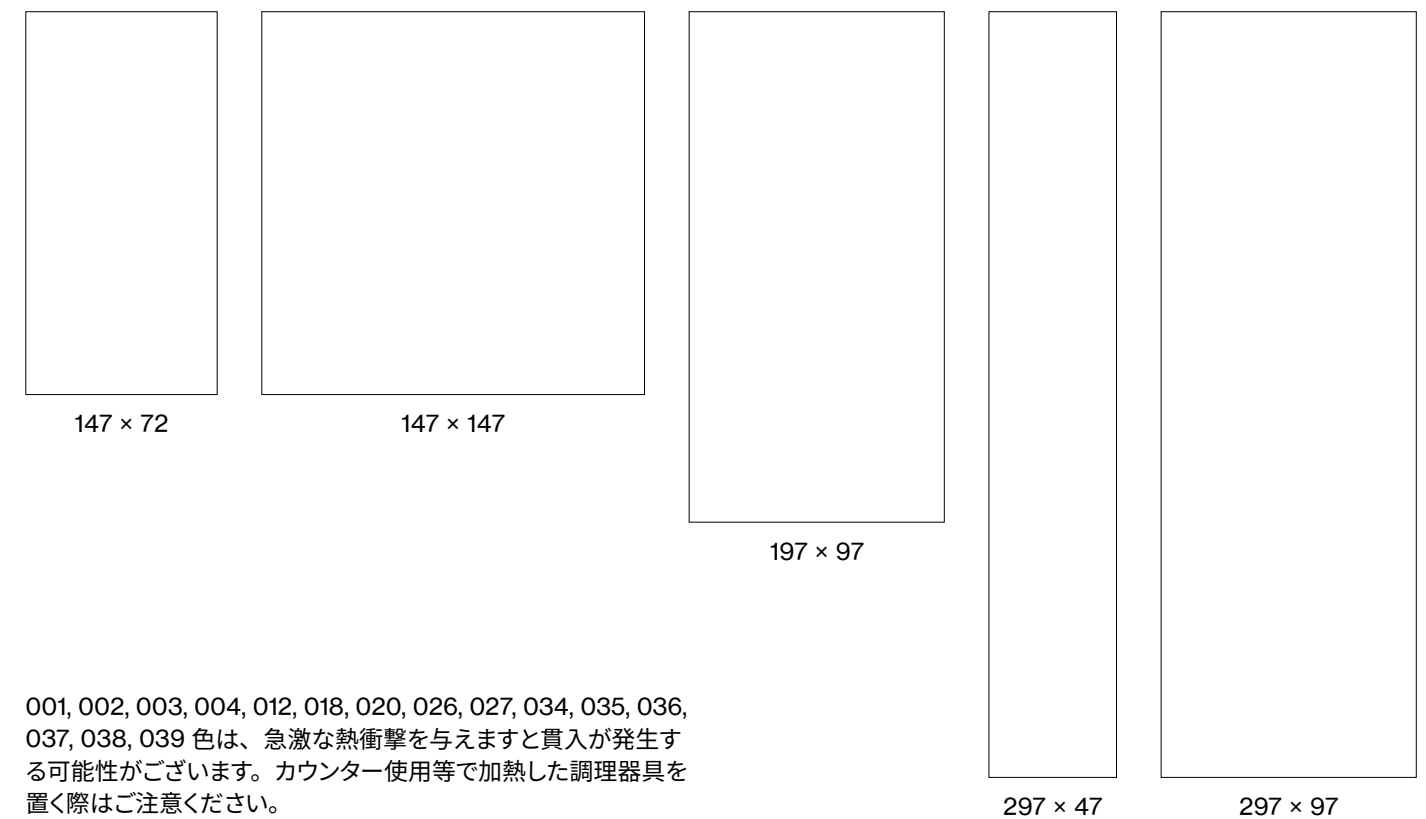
147 × 72

147 × 147

197 × 97

297 × 47

297 × 97

001, 002, 003, 004, 012, 018, 020, 026, 027, 034, 035, 036, 037, 038, 039 色は、急激な熱衝撃を与えますと貫入が発生する可能性がございます。カウンター使用等で加熱した調理器具を置く際はご注意ください。